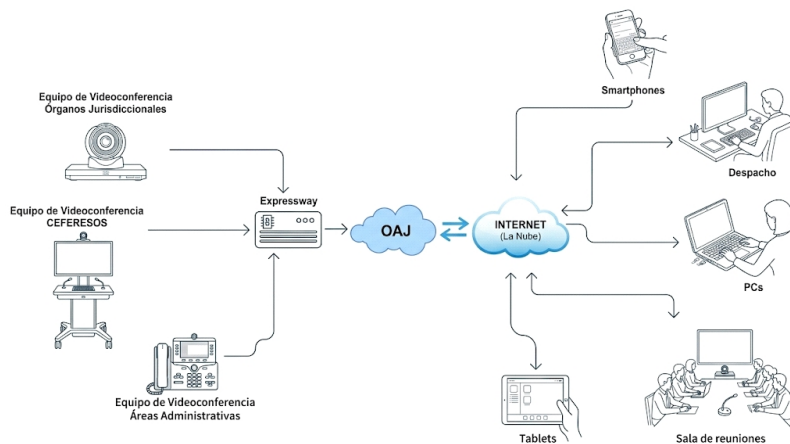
Equipo de Videoconferencia
Órganos Jurisdiccionales

Equipo de Videoconferencia
CEFERESOS

Equipo de Videoconferencia
Áreas Administrativas

Expressway

OAJ

INTERNET
(La Nube)

Smartphones

Despacho

PCs

Tablets

Sala de reuniones